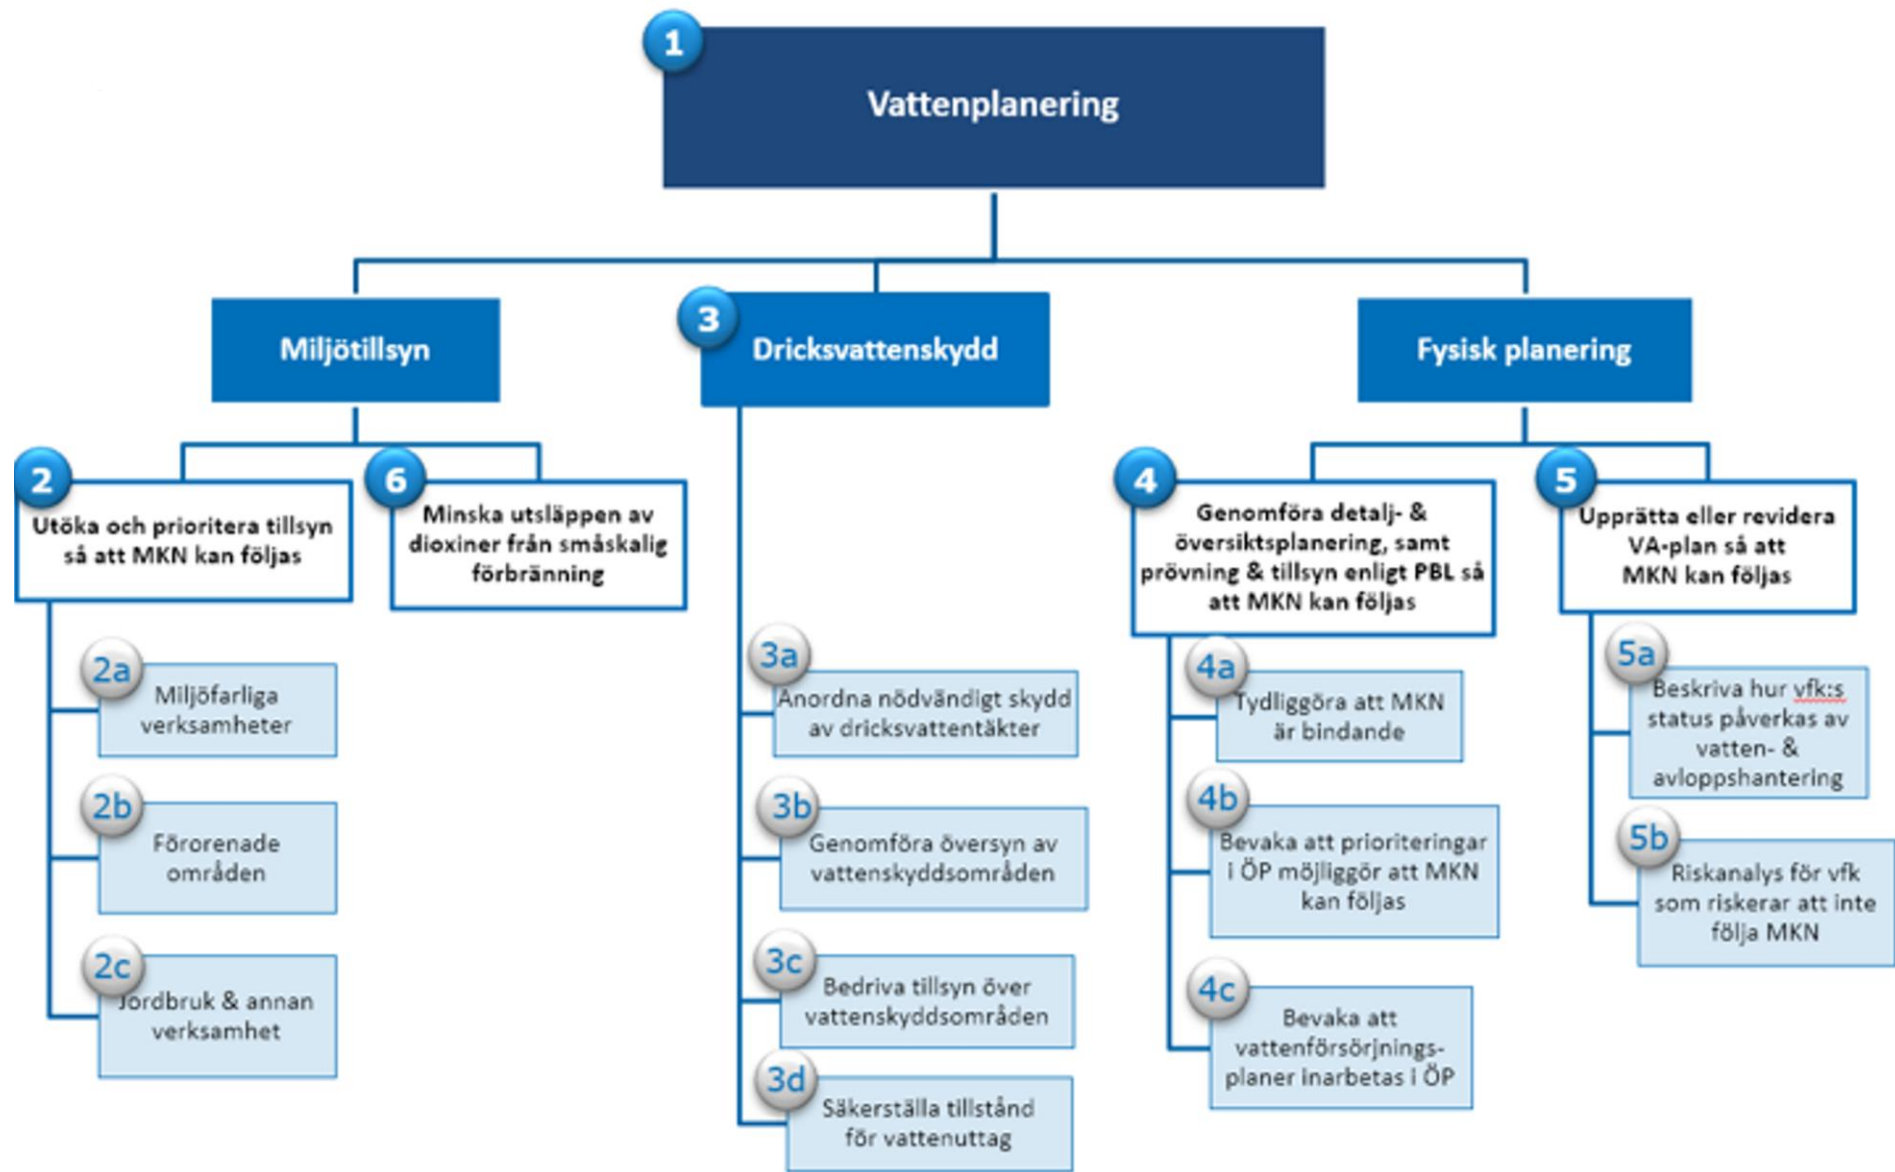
1
Vattenplanering

Miljötillsyn

2
Utöka och prioritera tillsyn så att MKN kan följas

2a
Miljöfarliga verksamheter

2b
Förorenade områden

2c
Jordbruk & annan verksamhet

6
Minska utsläppen av dioxiner från småskalig förbränning

3
Dricksvattenskydd

3a
Anordna nödvändigt skydd av dricksvattentäkter

3b
Genomföra översyn av vattenskyddsområden

3c
Bedriva tillsyn över vattenskyddsområden

3d
Säkerställa tillstånd för vattenuttag

Fysisk planering

4
Genomföra detalj- & översiktsplanering, samt prövning & tillsyn enligt PBL så att MKN kan följas

4a
Tydliggöra att MKN är bindande

4b
Bevaka att prioriteringar i ÖP möjliggör att MKN kan följas

4c
Bevaka att vattenförsörjningsplaner inarbetas i ÖP

5
Upprätta eller revidera VA-plan så att MKN kan följas

5a
Beskriva hur vfk:s status påverkas av vatten- & avloppshantering

5b
Riskanalys för vfk som riskerar att inte följa MKN